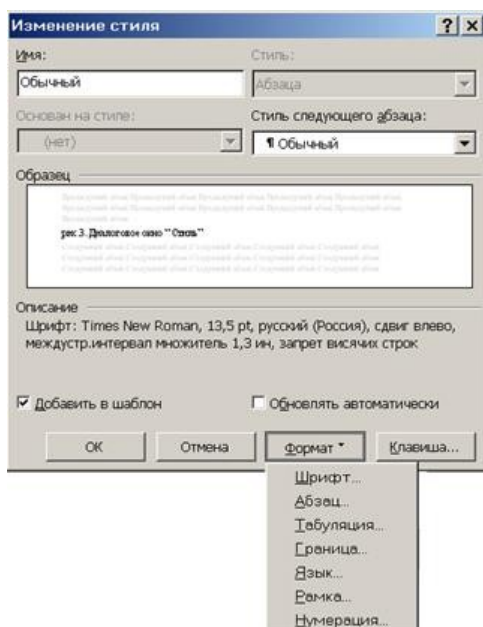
Изменение стиля

? ×

Имя:

Обычный

Стиль:

Абзаца

Основан на стиле:

(нет)

Стиль следующего абзаца:

¶ Обычный

Образец

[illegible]

рис 3. Диалоговое окно "Стиль"

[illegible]

Описание

Шрифт: Times New Roman, 13,5 pt, русский (Россия), сдвиг влево, междустр.интервал множитель 1,3 ин, запрет висячих строк

☑ Добавить в шаблон

☐ Обновлять автоматически

ОК

Отмена

Формат ▾

Клавиша...

Шрифт...

Абзац...

Табуляция...

Граница...

Язык...

Рамка...

Нумерация...